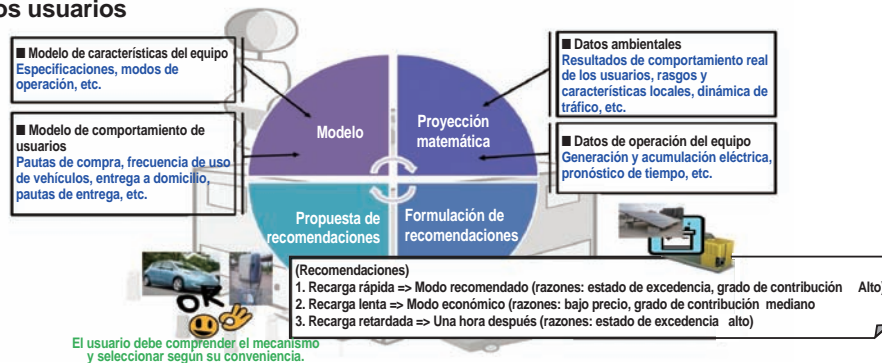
os usuarios

■ Modelo de características del equipo
Especificaciones, modos de operación, etc.

■ Modelo de comportamiento de usuarios
Pautas de compra, frecuencia de uso de vehículos, entrega a domicilio, pautas de entrega, etc.

Modelo

Proyección matemática

Propuesta de recomendaciones

Formulación de recomendaciones

■ Datos ambientales
Resultados de comportamiento real de los usuarios, rasgos y características locales, dinámica de tráfico, etc.

■ Datos de operación del equipo
Generación y acumulación eléctrica, pronóstico de tiempo, etc.

OK

(Recomendaciones)
1. Recarga rápida => Modo recomendado (razones: estado de excedencia, grado de contribución Alto)
2. Recarga lenta => Modo económico (razones: bajo precio, grado de contribución mediano
3. Recarga retardada => Una hora después (razones: estado de excedencia alto)

El usuario debe comprender el mecanismo y seleccionar según su conveniencia.